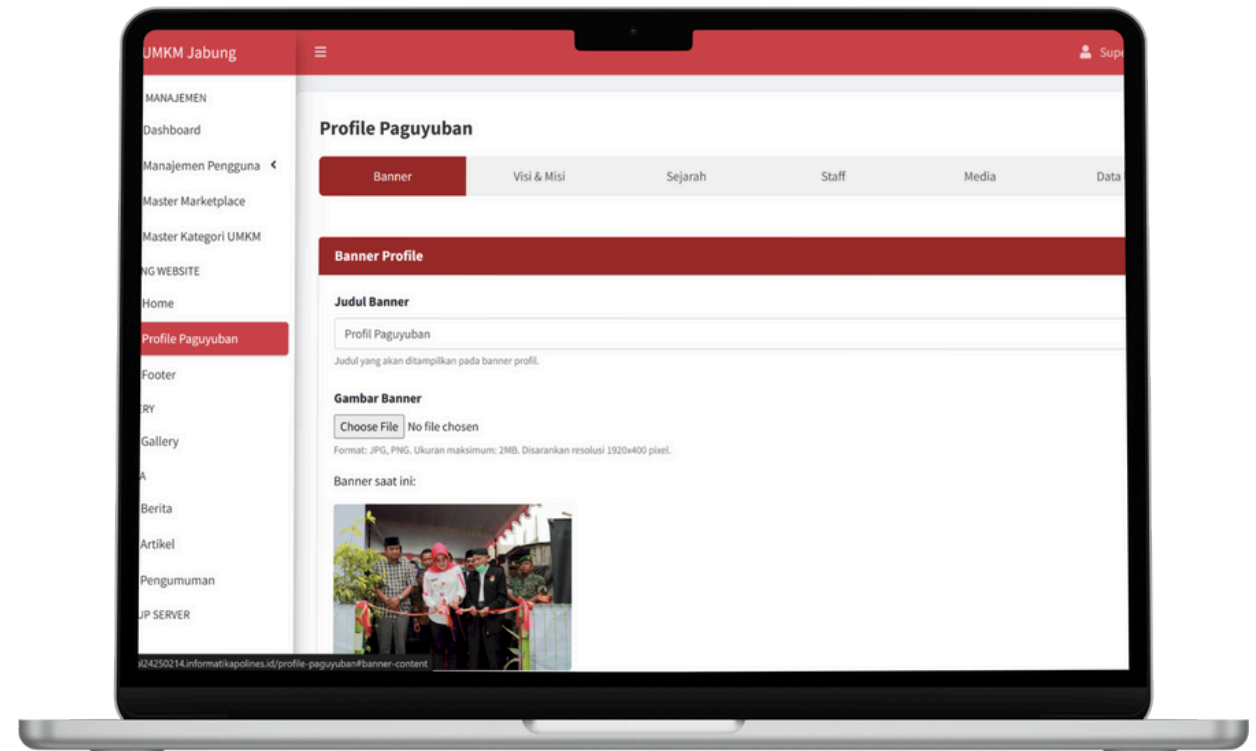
UMKM Jabung

≡

Supe

MANAJEMEN

Dashboard

Manajemen Pengguna

Master Marketplace

Master Kategori UMKM

NG WEBSITE

Home

Profile Paguyuban

Footer

RY

Gallery

A

Berita

Artikel

Pengumuman

UP SERVER

Profile Paguyuban

Banner | Visi & Misi | Sejarah | Staff | Media | Data

Banner Profile

Judul Banner

Profil Paguyuban

Judul yang akan ditampilkan pada banner profil.

Gambar Banner

Choose File No file chosen

Format: JPG, PNG. Ukuran maksimum: 2MB. Disarankan resolusi 1920x400 pixel.

Banner saat ini:

l24250214.informatikapolines.id/profile-paguyuban#banner-content